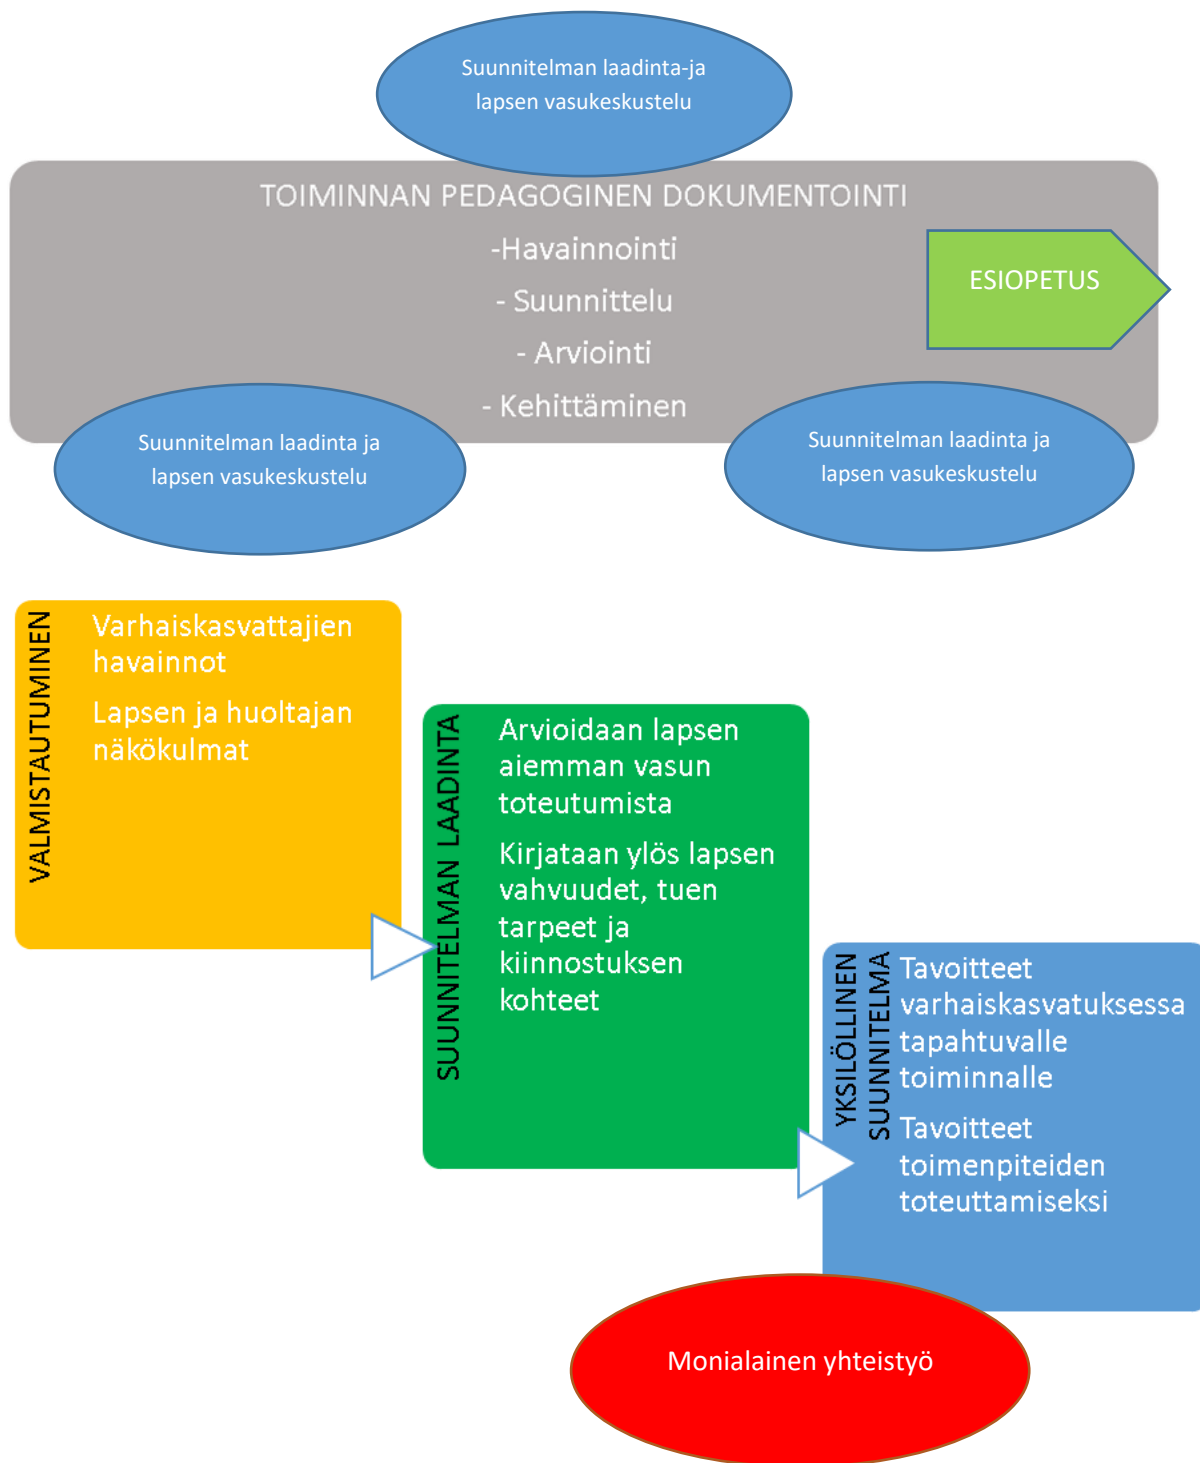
Suunnitelman laadinta-ja lapsen vasukeskustelu

TOIMINNAN PEDAGOGINEN DOKUMENTOINTI

-Havainnointi

- Suunnittelu

- Arviointi

- Kehittäminen

ESIOPETUS

Suunnitelman laadinta ja lapsen vasukeskustelu

Suunnitelman laadinta ja lapsen vasukeskustelu

VALMISTAUTUMINEN

Varhaiskasvattajien havainnot

Lapsen ja huoltajan näkökulmat

SUUNNITELMAN LAADINTA

Arvioidaan lapsen aiemman vasun toteutumista

Kirjataan ylös lapsen vahvuudet, tuen tarpeet ja kiinnostuksen kohteet

YKSILÖLLINEN SUUNNITELMA

Tavoitteet varhaiskasvatuksessa tapahtuvalle toiminnalle

Tavoitteet toimenpiteiden toteuttamiseksi

Monialainen yhteistyö